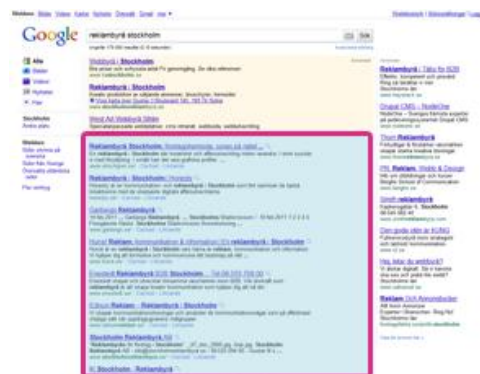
Google reklambyrå stockholm Sök

Alla
Bilder
Videor
Nyheter
Mer

Stockholm

Webbyrå i Stockholm

Reklambyrå i Stockholm

Webbyrå Webbyrå Stockholm

Reklambyrå Stockholm

Reklambyrå i Stockholm

Centigrad Reklambyrå

Hurra! Reklam, kommunikation & information

Ewelpp Reklambyrå

Reklam Reklambyrå

Stockholm Reklambyrå

Stockholm - Reklambyrå

Reklambyrå

Drupal CMS

Reklambyrå

Reklambyrå

Reklambyrå

Reklam